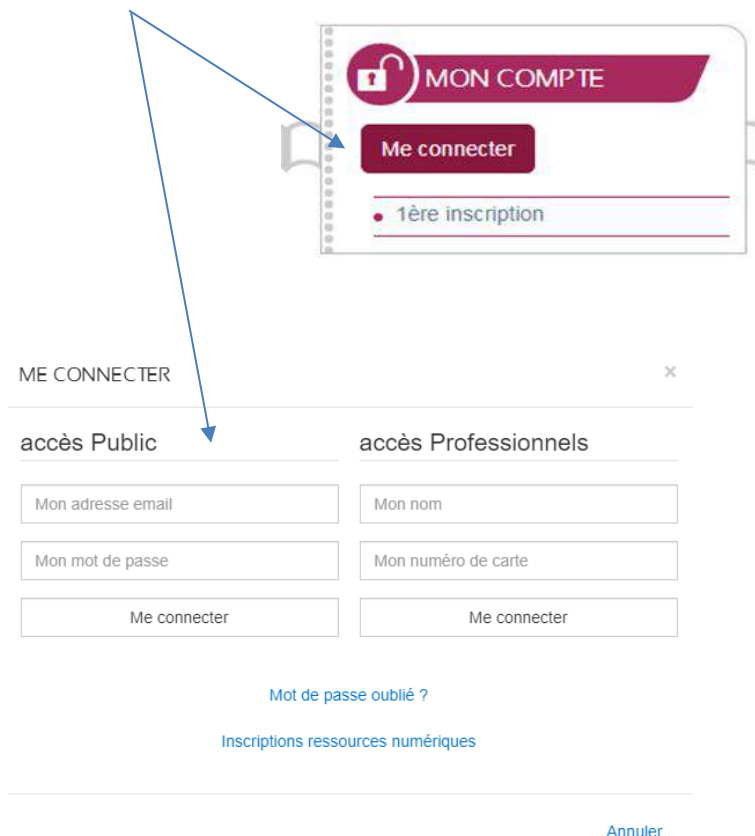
MON COMPTE

Me connecter

1ère inscription

ME CONNECTER

×

accès Public

Mon adresse email

Mon mot de passe

Me connecter

accès Professionnels

Mon nom

Mon numéro de carte

Me connecter

Mot de passe oublié ?

Inscriptions ressources numériques

Annuler